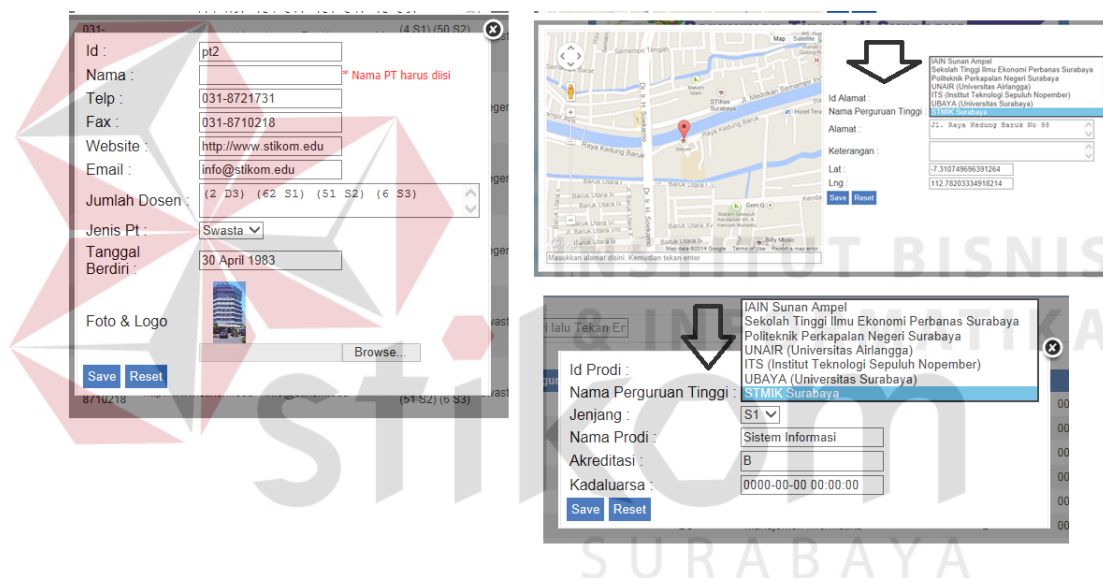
031-
(4 S1) (50 S2)

Id : pt2
Nama : * Nama PT harus diisi
Telp : 031-8721731
Fax : 031-8710218
Website : http://www.stikom.edu
Email : info@stikom.edu
Jumlah Dosen : (2 D3) (62 S1) (51 S2) (6 S3)
Jenis Pt : Swasta
Tanggal Berdiri : 30 April 1983
Foto & Logo
Browse...
Save Reset

8710218 (51 S2) (6 S3)

Map Satellite
Medokan Semampir
Raya Kedung Baruk
Masukkan alamat disini. Kemudian tekan enter

Id Alamat :
Nama Perguruan Tinggi :
Alamat : Jl. Raya Kedung Baruk No 98
Keterangan :
Lat : -7.310749696391264
Lng : 112.78203334918214
Save Reset

IAIN Sunan Ampel
Sekolah Tinggi Ilmu Ekonomi Perbanas Surabaya
Politeknik Perkapalan Negeri Surabaya
UNAIR (Universitas Airlangga)
ITS (Institut Teknologi Sepuluh Nopember)
UBAYA (Universitas Surabaya)
STMIK Surabaya

lalu Tekan Er

Id Prodi :
Nama Perguruan Tinggi :
Jenjang : S1
Nama Prodi : Sistem Informasi
Akreditasi : B
Kadaluarsa : 0000-00-00 00:00:00
Save Reset

IAIN Sunan Ampel
Sekolah Tinggi Ilmu Ekonomi Perbanas Surabaya
Politeknik Perkapalan Negeri Surabaya
UNAIR (Universitas Airlangga)
ITS (Institut Teknologi Sepuluh Nopember)
UBAYA (Universitas Surabaya)
STMIK Surabaya

INSTITUT BISNIS & INFORMATIKA stikom SURABAYA